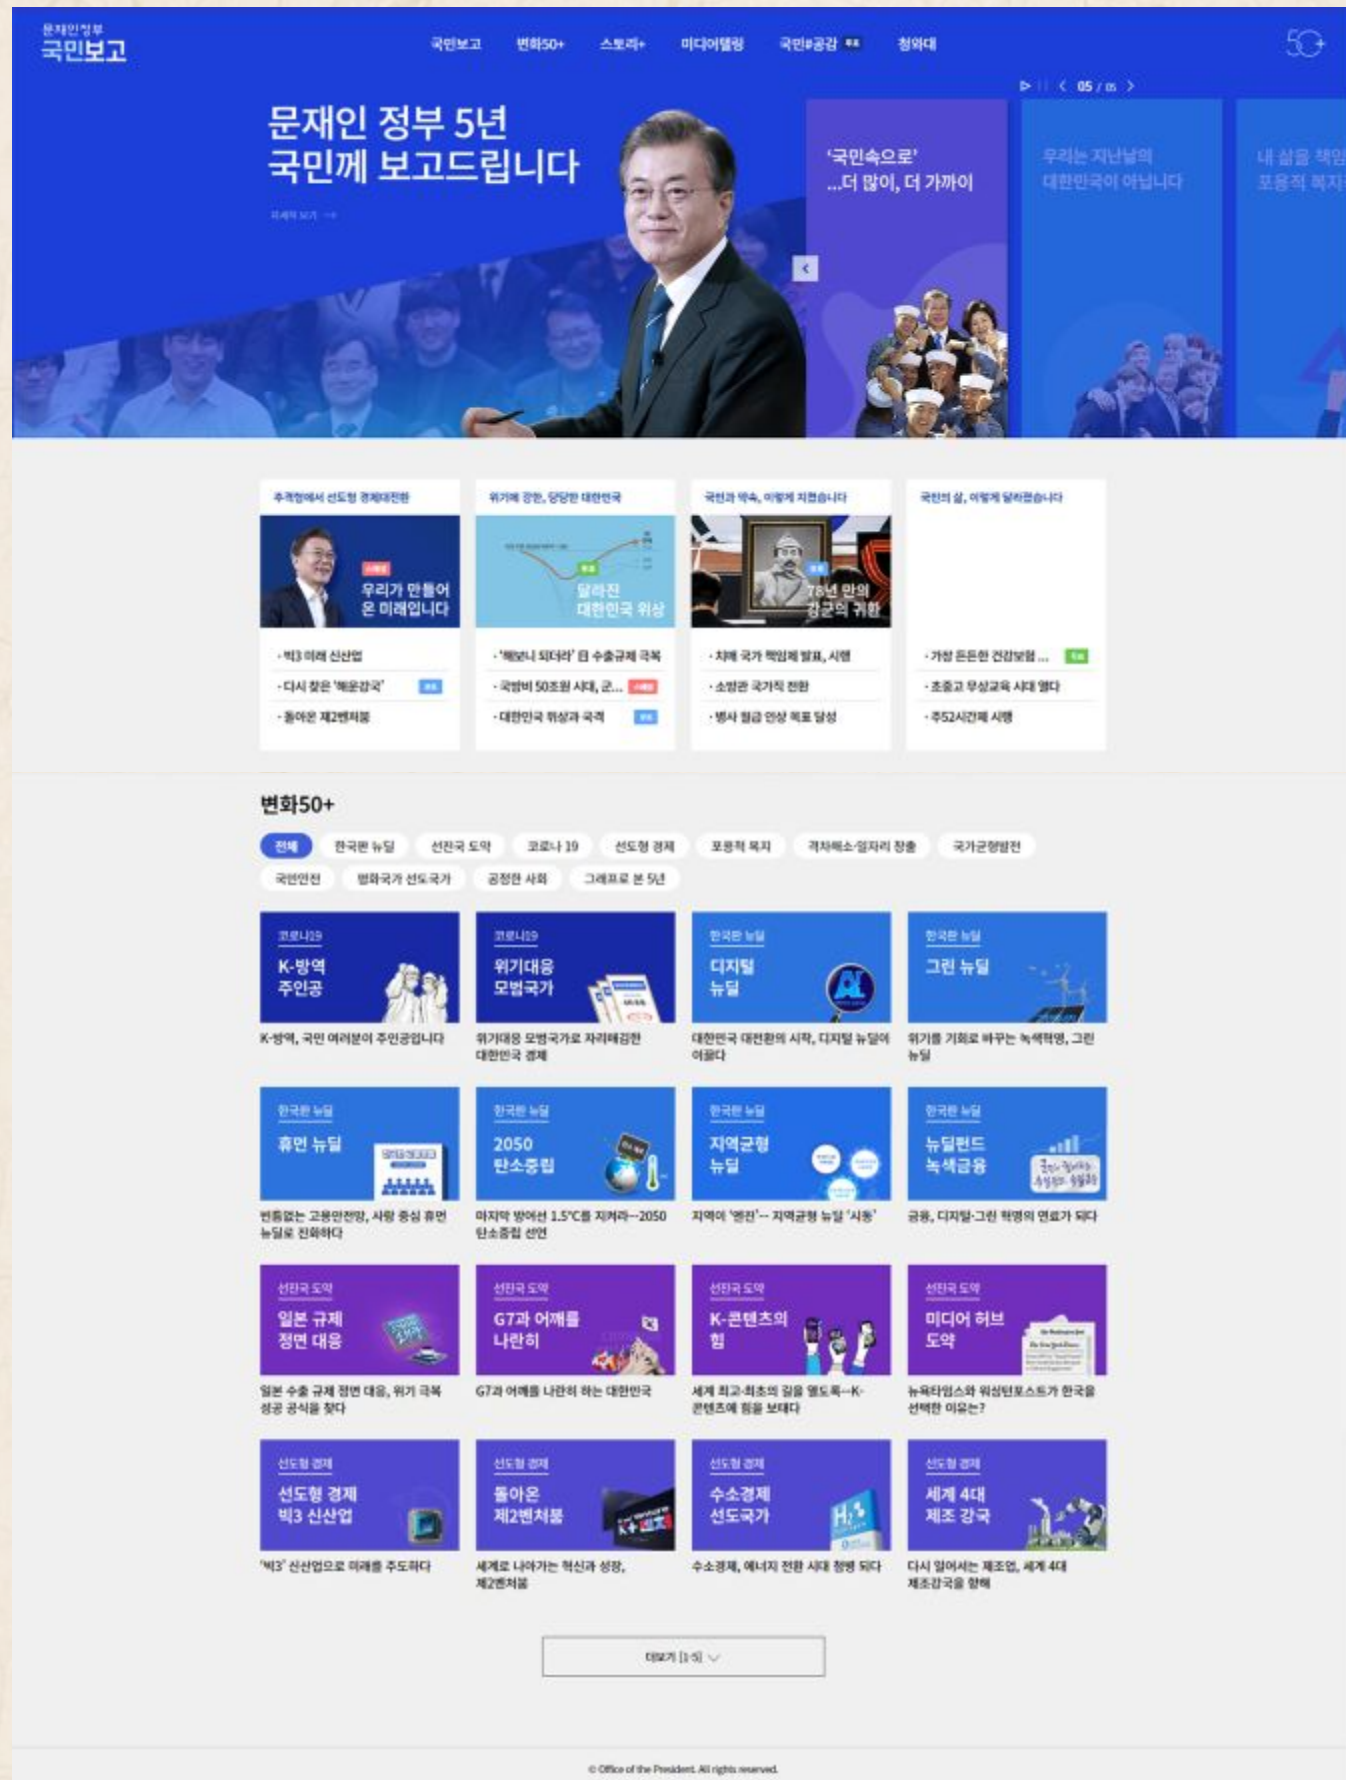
문재인정부
국민보고

국민보고 변화50+ 스토리+ 미디어텔링 국민#공감 청와대

50+

05 / 05

문재인 정부 5년
국민께 보고드립니다

자세히 보기 →

'국민속으로'
...더 많이, 더 가까이

우리는 지난날의
대한민국이 아닙니다

내 삶을 책임
포용적 복지

추격형에서 선도형 경제대전환

우리가 만들어
온 미래입니다

· 빅3 미래 신산업
· 다시 찾은 '해운강국'
· 돌아온 제2벤처붐

위기에 강한, 당당한 대한민국

달라진
대한민국 위상

· '해보니 되더라' 日 수출규제 극복
· 국방비 50조원 시대, 군...
· 대한민국 위상과 국격

국민과 약속, 이렇게 지켰습니다

78년 만의
장군의 귀환

· 치매 국가 책임제 발표, 시행
· 소방관 국가직 전환
· 병사 월급 인상 목표 달성

국민의 삶, 이렇게 달라졌습니다

· 가장 든든한 건강보험 ...
· 초중고 무상교육 시대 열다
· 주52시간제 시행

변화50+

전체 한국판 뉴딜 선진국 도약 코로나 19 선도형 경제 포용적 복지 격차해소·일자리 창출 국가균형발전 국민안전 평화국가 선도국가 공정한 사회 그래프로 본 5년

코로나19
K-방역
주인공
K-방역, 국민 여러분이 주인공입니다

코로나19
위기대응
모범국가
위기대응 모범국가로 자리매김한 대한민국 경제

한국판 뉴딜
디지털
뉴딜
대한민국 대전환의 시작, 디지털 뉴딜이 여물다

한국판 뉴딜
그린 뉴딜
위기를 기회로 바꾸는 녹색혁명, 그린 뉴딜

한국판 뉴딜
휴먼 뉴딜
빈틈없는 고용안전망, 사람 중심 휴먼 뉴딜로 진화하다

한국판 뉴딜
2050
탄소중립
마지막 방어선 1.5℃를 지켜라-2050 탄소중립 선언

한국판 뉴딜
지역균형
뉴딜
지역이 '엔진'-- 지역균형 뉴딜 '시동'

한국판 뉴딜
뉴딜펀드
녹색금융
금융, 디지털·그린 혁명의 연료가 되다

선진국 도약
일본 규제
정면 대응
일본 수출 규제 정면 대응, 위기 극복 성공 공식을 찾다

선진국 도약
G7과 어깨를
나란히
G7과 어깨를 나란히 하는 대한민국

선진국 도약
K-콘텐츠의
힘
세계 최고·최초의 길을 열도록--K-콘텐츠에 힘을 보태다

선진국 도약
미디어 허브
도약
뉴욕타임스와 워싱턴포스트가 한국을 선택한 이유는?

선도형 경제
선도형 경제
빅3 신산업
'빅3' 신산업으로 미래를 주도하다

선도형 경제
돌아온
제2벤처붐
세계로 나아가는 혁신과 성장, 제2벤처붐

선도형 경제
수소경제
선도국가
수소경제, 에너지 전환 시대 활짝 되다

선도형 경제
세계 4대
제조 강국
다시 일어서는 제조업, 세계 4대 제조강국을 향해

더보기 [1-5]

© Office of the President. All rights reserved.